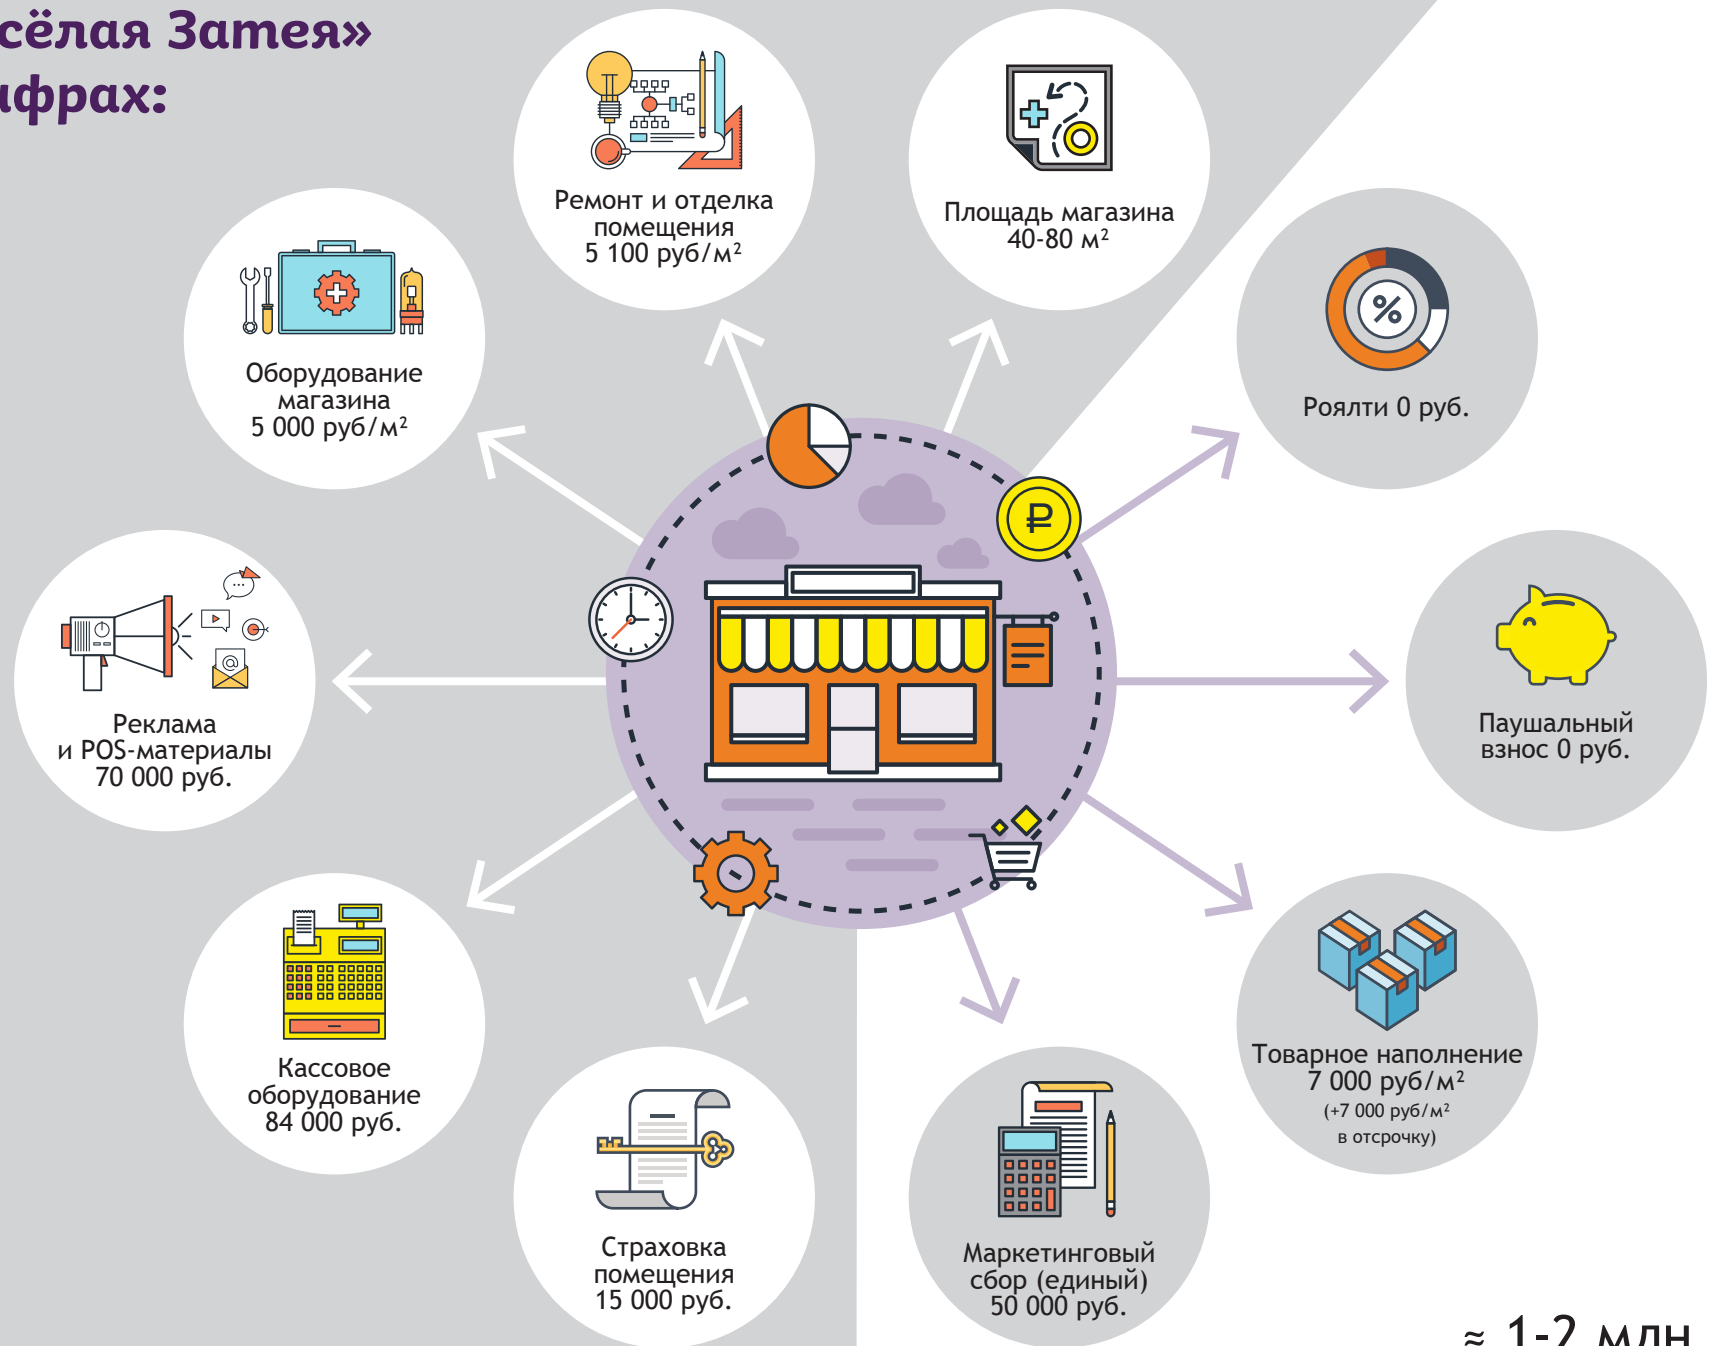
сёлая Затея»
цфрах:

Ремонт и отделка помещения
5 100 руб/м$^2$

Площадь магазина
40-80 м$^2$

Оборудование магазина
5 000 руб/м$^2$

Роялти 0 руб.

Реклама и POS-материалы
70 000 руб.

Паушальный взнос 0 руб.

Кассовое оборудование
84 000 руб.

Товарное наполнение
7 000 руб/м$^2$
(+7 000 руб/м$^2$ в отсрочку)

Страховка помещения
15 000 руб.

Маркетинговый сбор (единый)
50 000 руб.

≈ 1-2 млн